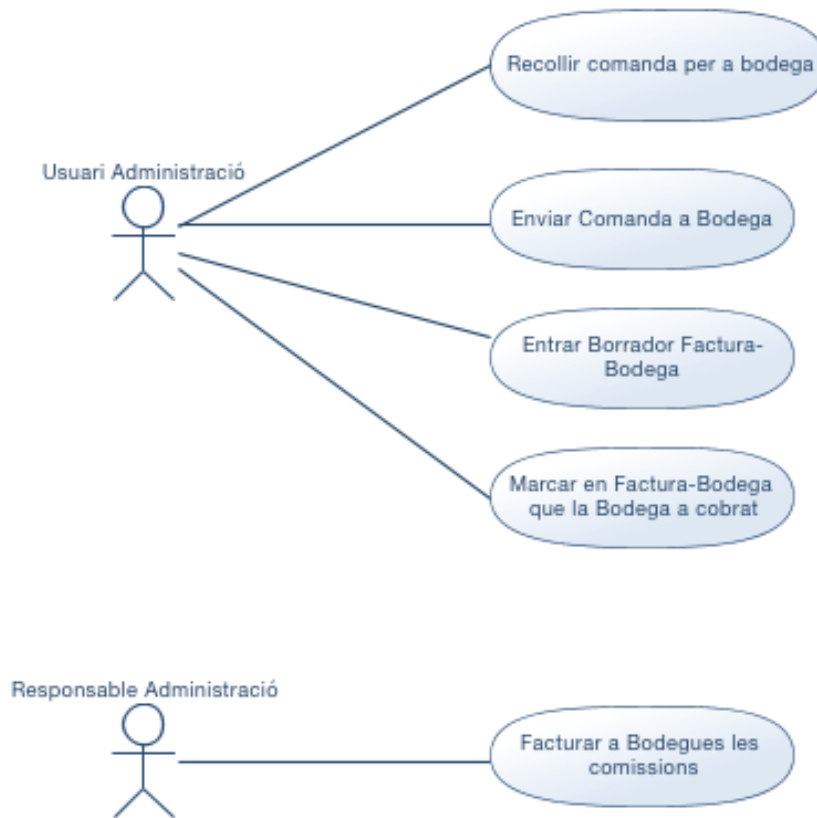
Usuari Administració

Recollir comanda per a bodega

Enviar Comanda a Bodega

Entrar Borrador Factura-Bodega

Marcar en Factura-Bodega que la Bodega a cobrat

Responsable Administració

Facturar a Bodegues les comissions